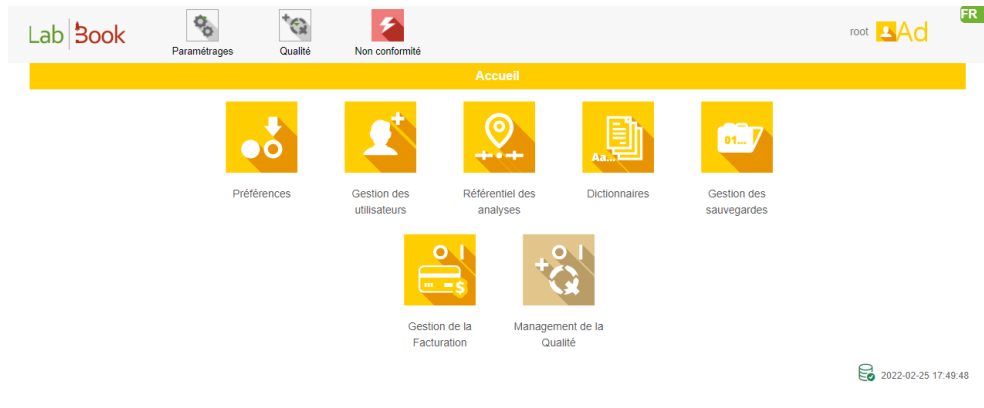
Lab Book

Paramétrages

Qualité

Non conformité

root Ad

FR

Accueil

Aa...

01...

Préférences

Gestion des utilisateurs

Référentiel des analyses

Dictionnaires

Gestion des sauvegardes

Gestion de la Facturation

Management de la Qualité

2022-02-25 17:49:48